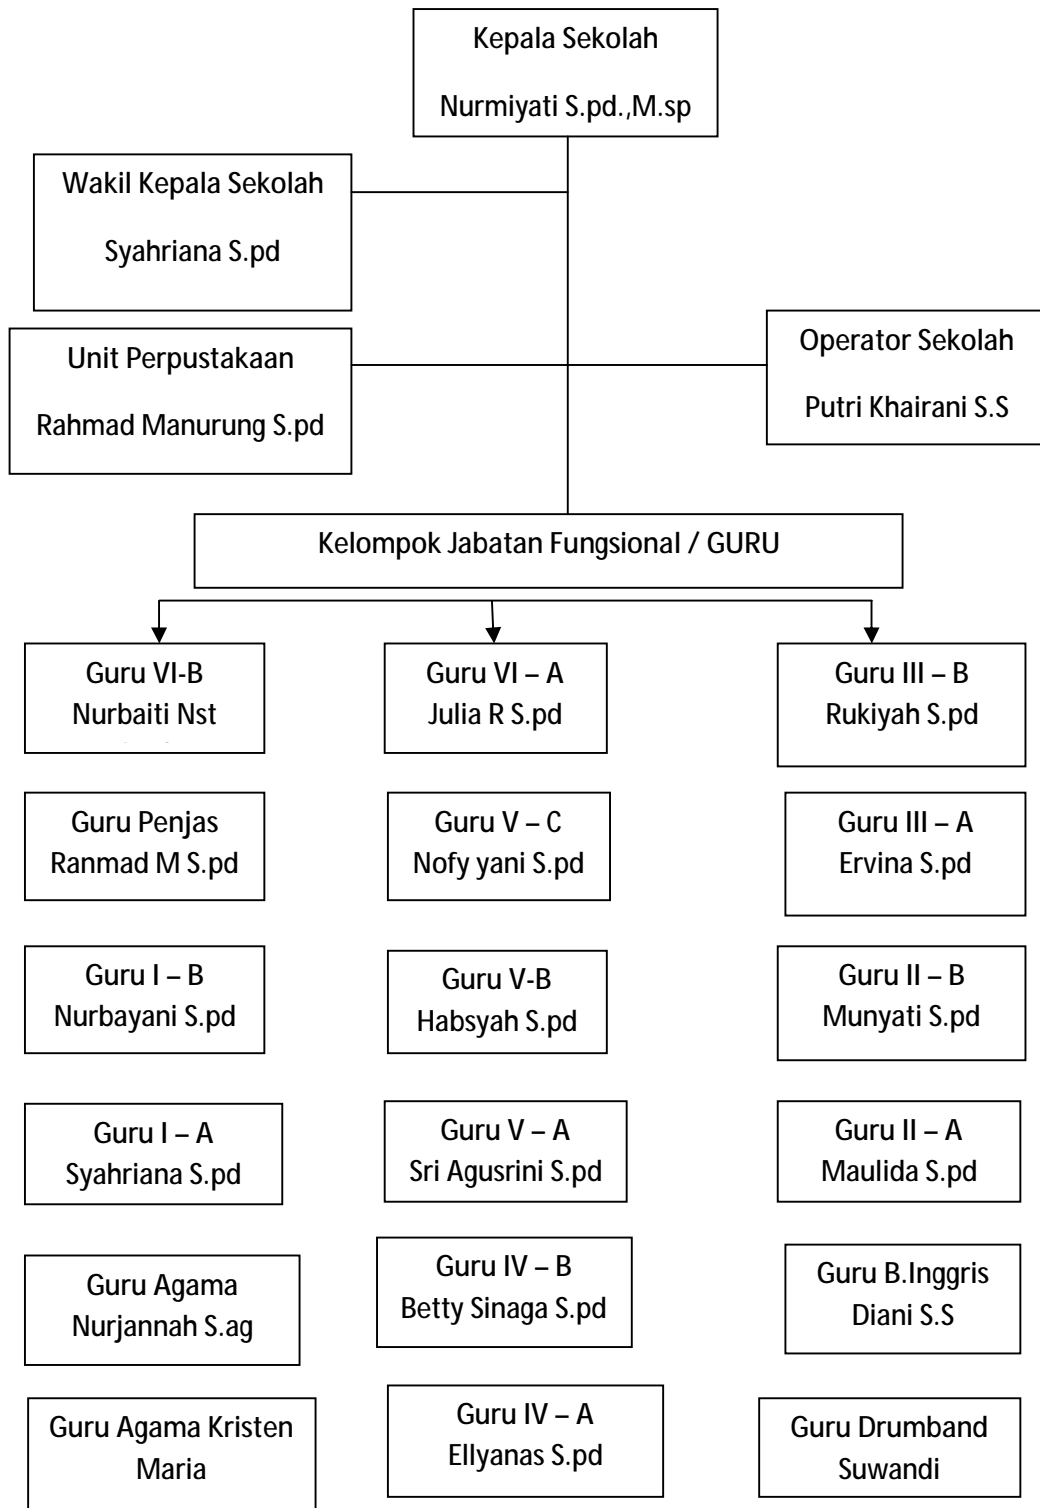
Kepala Sekolah

Nurmiyati S.pd.,M.sp

Wakil Kepala Sekolah

Syahriana S.pd

Unit Perpustakaan

Rahmad Manurung S.pd

Operator Sekolah

Putri Khairani S.S

Kelompok Jabatan Fungsional / GURU

Guru VI-B
Nurbaiti Nst

Guru Penjas
Ranmad M S.pd

Guru I – B
Nurbayani S.pd

Guru I – A
Syahriana S.pd

Guru Agama
Nurjannah S.ag

Guru Agama Kristen
Maria

Guru VI – A
Julia R S.pd

Guru V – C
Nofy yani S.pd

Guru V-B
Habsyah S.pd

Guru V – A
Sri Agusrini S.pd

Guru IV – B
Betty Sinaga S.pd

Guru IV – A
Ellyanas S.pd

Guru III – B
Rukiyah S.pd

Guru III – A
Ervina S.pd

Guru II – B
Munyati S.pd

Guru II – A
Maulida S.pd

Guru B.Inggris
Diani S.S

Guru Drumband
Suwandi